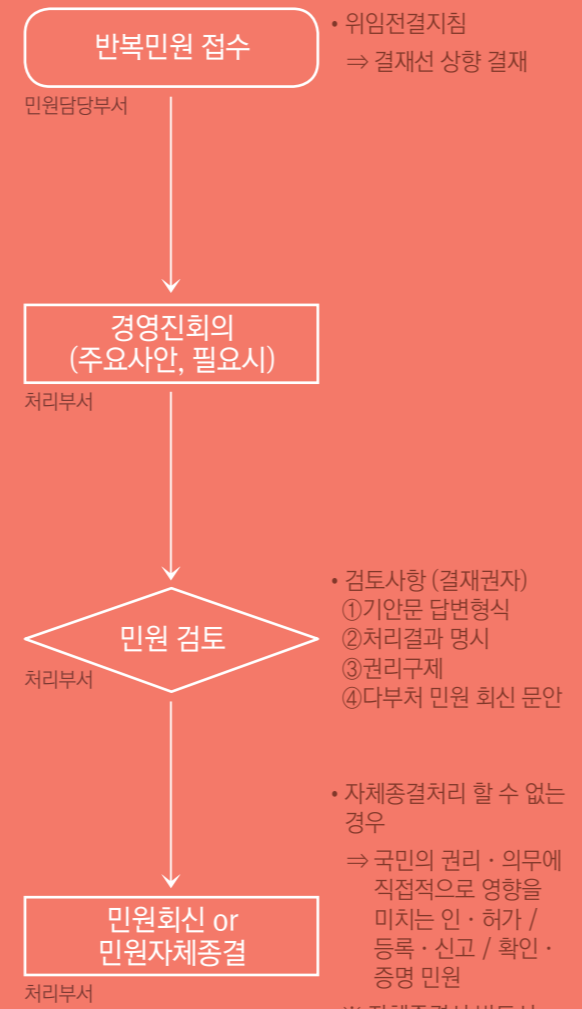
반복민원 접수

민원담당부서

• 위임전결지침
⇒ 결재선 상향 결재

경영진회의
(주요사안, 필요시)

처리부서

민원 검토

처리부서

• 검토사항 (결재권자)
①기안문 답변형식
②처리결과 명시
③권리구제
④다부처 민원 회신 문안

• 자체종결처리 할 수 없는 경우
⇒ 국민의 권리 · 의무에 직접적으로 영향을 미치는 인 · 허가 / 등록 · 신고 / 확인 · 증명 민원

민원회신 or
민원자체종결

처리부서

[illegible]